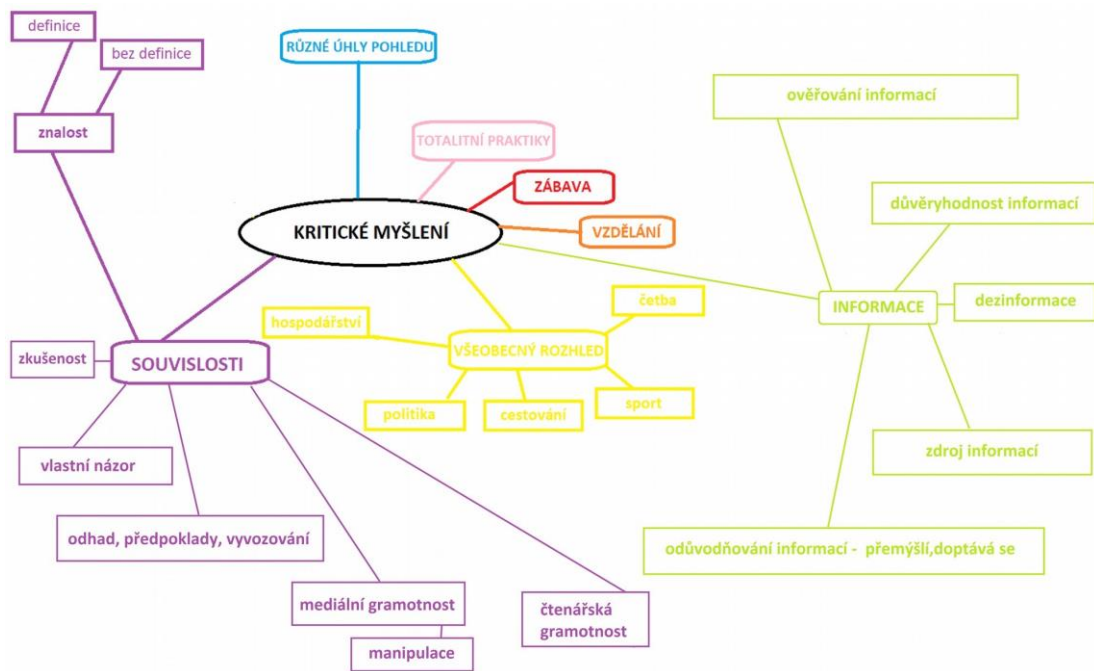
definice

bez definice

znalost

RŮZNÉ ÚHLY POHLEDU

TOTALITNÍ PRAKTIKY

ZÁBAVA

KRITICKÉ MYŠLENÍ

VZDĚLÁNÍ

ověřování informací

důvěryhodnost informací

INFORMACE

dezinformace

zdroj informací

odůvodňování informací - přemýšlí,doptává se

četba

hospodářství

VŠEOBECNÝ ROZHLED

politika

cestování

sport

zkušenost

SOUVISLOSTI

vlastní názor

odhad, předpoklady, vyvozování

mediální gramotnost

manipulace

čtenářská gramotnost